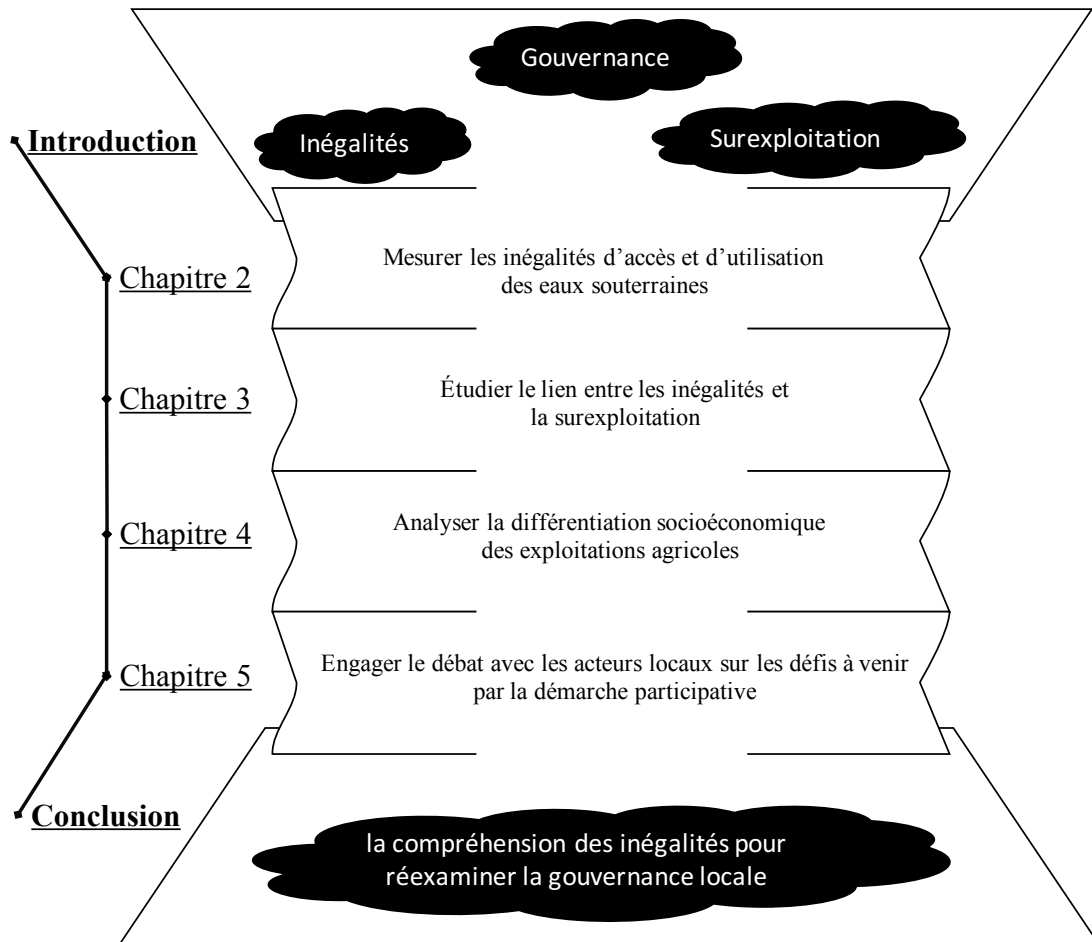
Gouvernance

Introduction

Inégalités

Surexploitation

Chapitre 2

Mesurer les inégalités d'accès et d'utilisation des eaux souterraines

Chapitre 3

Étudier le lien entre les inégalités et la surexploitation

Chapitre 4

Analyser la différentiation socioéconomique des exploitations agricoles

Chapitre 5

Engager le débat avec les acteurs locaux sur les défis à venir par la démarche participative

Conclusion

la compréhension des inégalités pour réexaminer la gouvernance locale